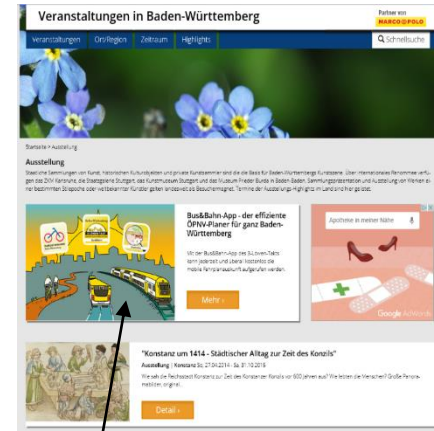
Veranstaltungen in Baden-Württemberg

MARCO POLO

Veranstaltungen Ort/Region Zeitraum Highlights

Q Schnellsuche

Ausstellung

BusBahn-App - der effiziente ÖPNV-Planer für ganz Baden-Württemberg

Mehr

Google AdSense

"Konstanz um 1414 - Städtischer Alltag zur Zeit des Konzils"

Details